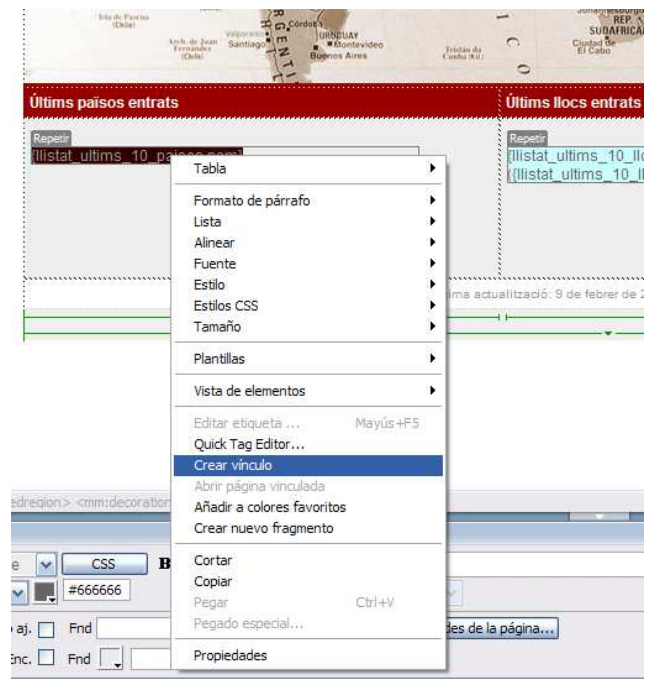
Isla de Pascua (Chile)
Arch. de Juan Fernández (Chile)
Valparaíso
Santiago
Córdoba
URUGUAY
Montevideo
Buenos Aires
Tristán da Cunha (R.U.)
REP. SUDAFRICA
Ciudad de El Cabo

Últims països entrats
Últims llocs entrats

Repetir
{llistat_ultims_10_països.nom}

Repetir
{llistat_ultims_10_llo
({llistat_ultims_10_ll

Tabla
Formato de párrafo
Lista
Alinear
Fuente
Estilo
Estilos CSS
Tamaño
Plantillas
Vista de elementos
Editar etiqueta ... Mayús+F5
Quick Tag Editor...
Crear vínculo
Abrir página vinculada
Añadir a colores favoritos
Crear nuevo fragmento
Cortar
Copiar
Pegar Ctrl+V
Pegado especial...
Propiedades

ima actualització: 9 de febrer de 2

edregion> <mm:decoration

CSS
B
#666666
aj. Fnd
Enc. Fnd
des de la página...